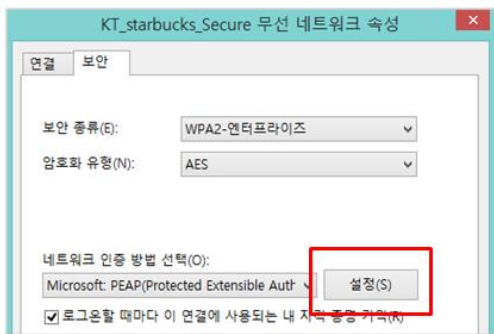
KT_starbucks_Secure 무선 네트워크 속성

연결 보안

보안 종류(E): WPA2-엔터프라이즈

암호화 유형(N): AES

네트워크 인증 방법 선택(O):

Microsoft: PEAP(Protected Extensible Auth

설정(S)

로그온할 때마다 이 연결에 사용되는 내 자격 증명 기억(R)